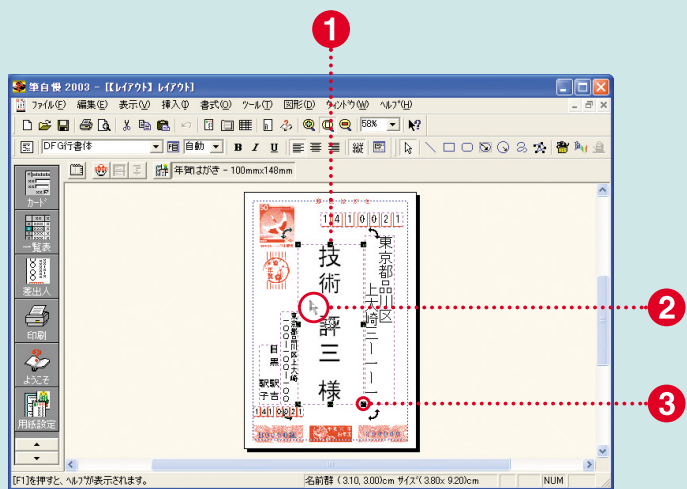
1
2
3

筆自慢 2003 - 【[レイアウト] レイアウト】

ファイル(F) 編集(E) 表示(V) 挿入(I) 書式(O) ツール(T) 図形(D) ウィンドウ(W) ヘルプ(H)

58%

DFG行書体 自動 B I U 縦

年賀はがき - 100mm×148mm

カード
一覧表
差出人
印刷
ようこそ
用紙設定

141 0021
東京都品川区
上大崎二ー一ー一
技術 評三 様
目黒 駅駅 子吉
1410021

[F1]を押すと、ヘルプが表示されます。 名前欄 ( 3.10, 3.00cm サイズ( 3.80x 9.20cm NUM